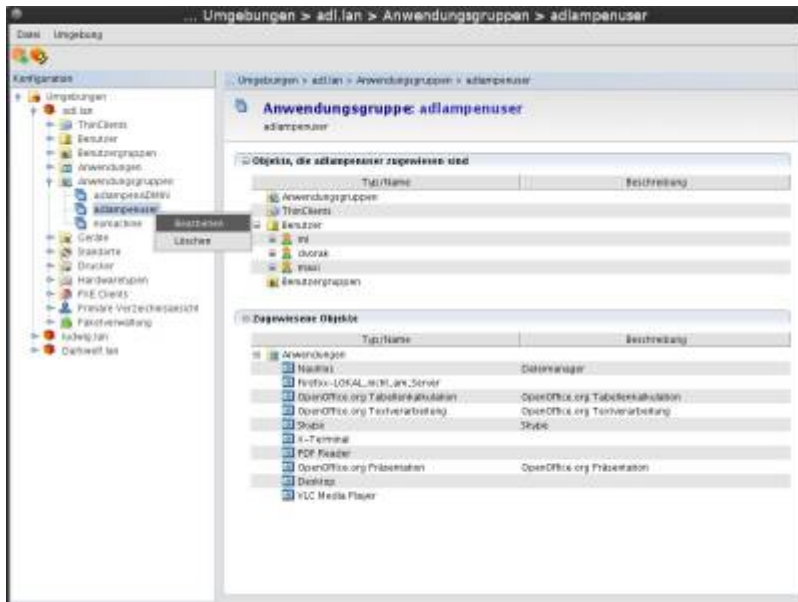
... Umgebungen > adl.lan > Anwendungsgruppen > adlampenuser

Datei Umgebung

Konfiguration

Umgebungen
adl.lan
ThinClients
Benutzer
Benutzergruppen
Anwendungen
Anwendungsgruppen
adlampenADMIN
adlampenuser
nomachine
Geräte
Standorte
Drucker
Hardwaretypen
PXE Clients
Primäre Verzeichnisansicht
Paketverwaltung
ludwig.lan
Dahlwelf.lan

Bearbeiten
Löschen

Umgebungen > adl.lan > Anwendungsgruppen > adlampenuser

Anwendungsgruppe: adlampenuser
adlampenuser

Objekte, die adlampenuser zugewiesen sind

| Typ/Name | Beschreibung |
|---|---|
| Anwendungsgruppen | |
| ThinClients | |
| Benutzer | |
| ini | |
| dvorak | |
| maxi | |
| Benutzergruppen | |

Zugewiesene Objekte

| Typ/Name | Beschreibung |
|---|---|
| Anwendungen | |
| Nautilus | Dateimanager |
| Firefox-LOKAL_nicht_am_Server | |
| OpenOffice.org Tabellenkalkulation | OpenOffice.org Tabellenkalkulation |
| OpenOffice.org Textverarbeitung | OpenOffice.org Textverarbeitung |
| Skype | Skype |
| X-Terminal | |
| PDF Reader | |
| OpenOffice.org Präsentation | OpenOffice.org Präsentation |
| Desktop | |
| VLC Media Player | |